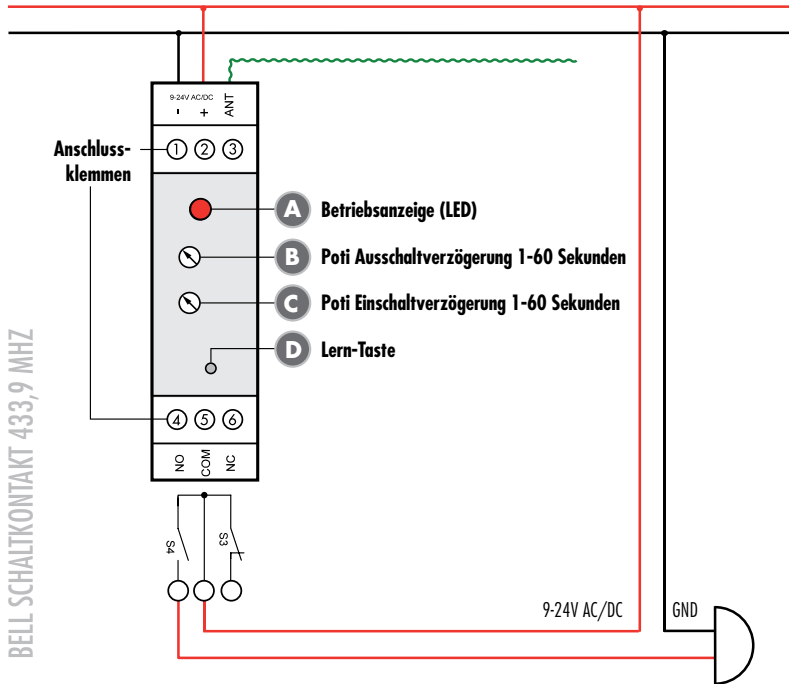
9-24V AC/DC
- +
ANT

Anschluss-klemmen

① ② ③

A Betriebsanzeige (LED)

B Poti Ausschaltverzögerung 1-60 Sekunden

C Poti Einschaltverzögerung 1-60 Sekunden

D Lern-Taste

④ ⑤ ⑥

NO COM NC

S4 S3

9-24V AC/DC

GND

BELL SCHALTKONTAKT 433,9 MHZ